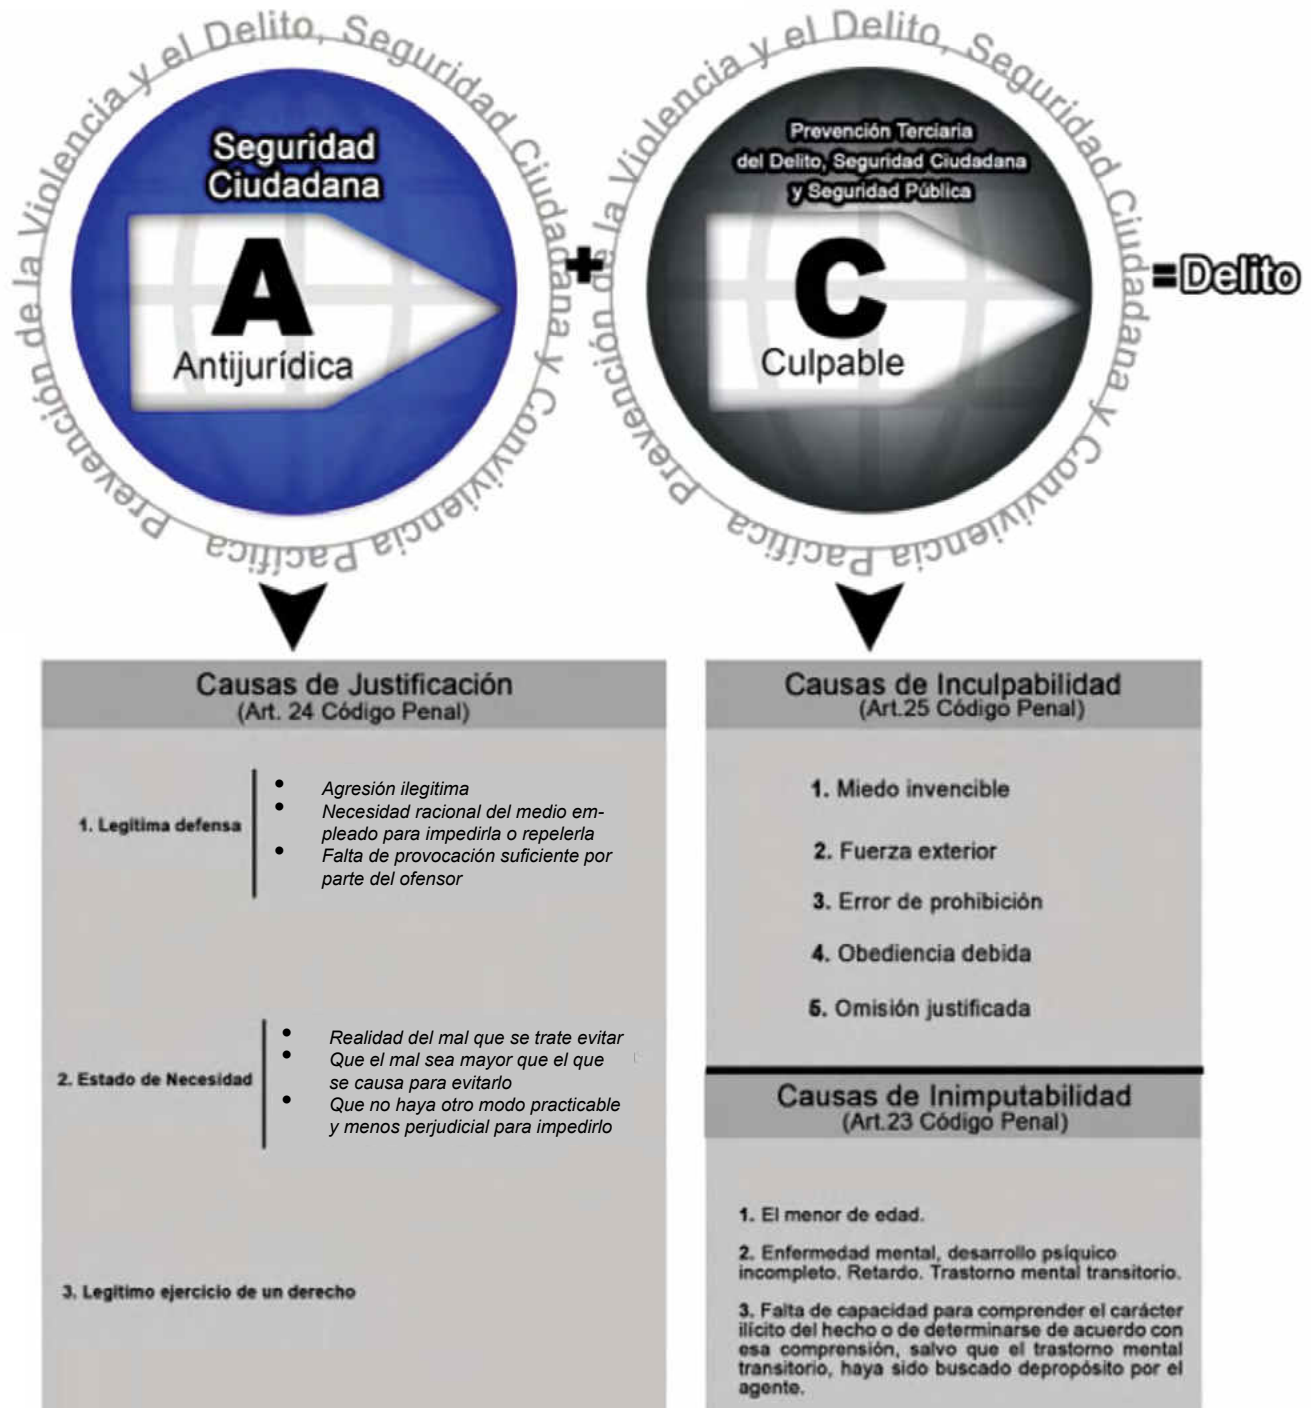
Prevención de la Violencia y el Delito, Seguridad Ciudadana y Convivencia Pacífica

Seguridad Ciudadana

A

Antijurídica

+

Prevención de la Violencia y el Delito, Seguridad Ciudadana y Convivencia Pacífica

Prevención Terciaria del Delito, Seguridad Ciudadana y Seguridad Pública

C

Culpable

=Delito

Causas de Justificación
(Art. 24 Código Penal)

1. Legitima defensa
- Agresión ilegitima
- Necesidad racional del medio empleado para impedirla o repelerla
- Falta de provocación suficiente por parte del ofensor

2. Estado de Necesidad
- Realidad del mal que se trate evitar
- Que el mal sea mayor que el que se causa para evitarlo
- Que no haya otro modo practicable y menos perjudicial para impedirlo

3. Legitimo ejercicio de un derecho

Causas de Inculpabilidad
(Art.25 Código Penal)

1. Miedo invencible

2. Fuerza exterior

3. Error de prohibición

4. Obediencia debida

5. Omisión justificada

Causas de Inimputabilidad
(Art.23 Código Penal)

1. El menor de edad.

2. Enfermedad mental, desarrollo psíquico incompleto. Retardo. Trastorno mental transitorio.

3. Falta de capacidad para comprender el carácter ilícito del hecho o de determinarse de acuerdo con esa comprensión, salvo que el trastorno mental transitorio, haya sido buscado depropósito por el agente.